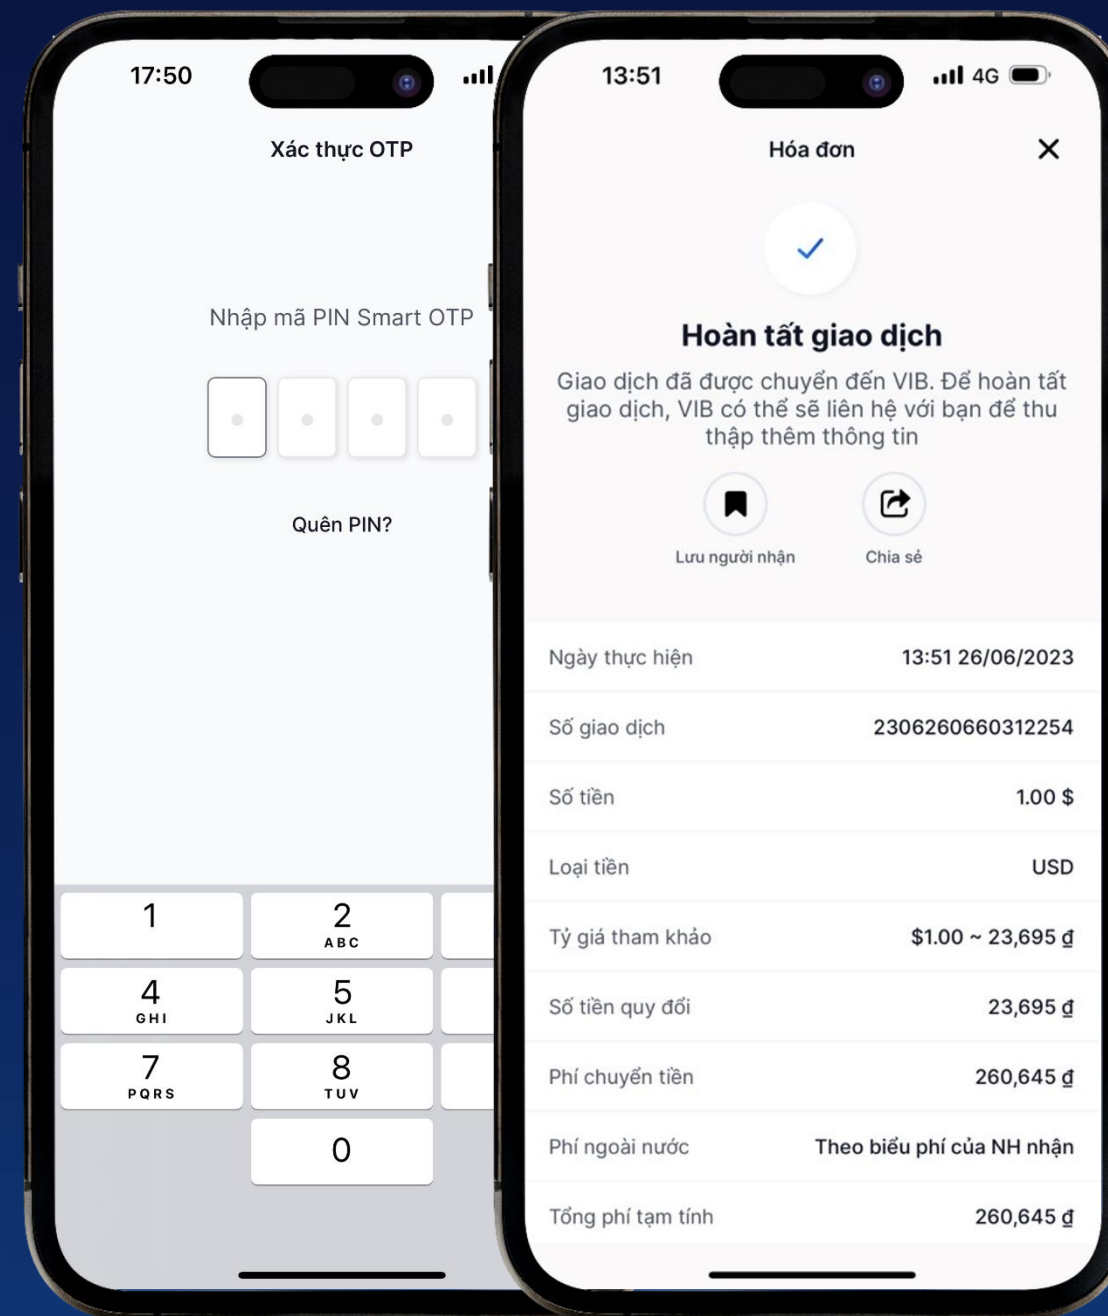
17:50

Xác thực OTP

Nhập mã PIN Smart OTP

Quên PIN?

1
2 ABC
4 GHI
5 JKL
7 PQRS
8 TUV
0

13:51 4G

Hóa đơn

Hoàn tất giao dịch

Giao dịch đã được chuyển đến VIB. Để hoàn tất giao dịch, VIB có thể sẽ liên hệ với bạn để thu thập thêm thông tin

Lưu người nhận
Chia sẻ

| | |
|---|---|
| Ngày thực hiện | 13:51 26/06/2023 |
| Số giao dịch | 2306260660312254 |
| Số tiền | 1.00 $ |
| Loại tiền | USD |
| Tỷ giá tham khảo | \$1.00 ~ 23,695 ₫ |
| Số tiền quy đổi | 23,695 ₫ |
| Phí chuyển tiền | 260,645 ₫ |
| Phí ngoài nước | Theo biểu phí của NH nhận |
| Tổng phí tạm tính | 260,645 ₫ |